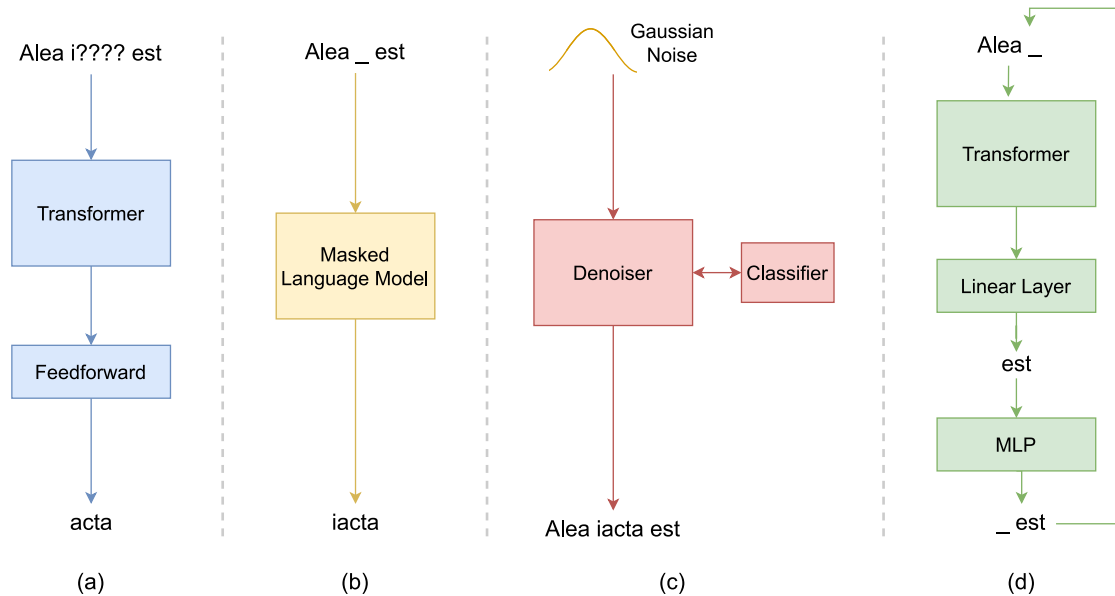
Alea i???? est

Transformer

Feedforward

acta

(a)

Alea _ est

Masked Language Model

iacta

(b)

Gaussian Noise

Denoiser

Classifier

Alea iacta est

(c)

Alea _

Transformer

Linear Layer

est

MLP

_ est

(d)